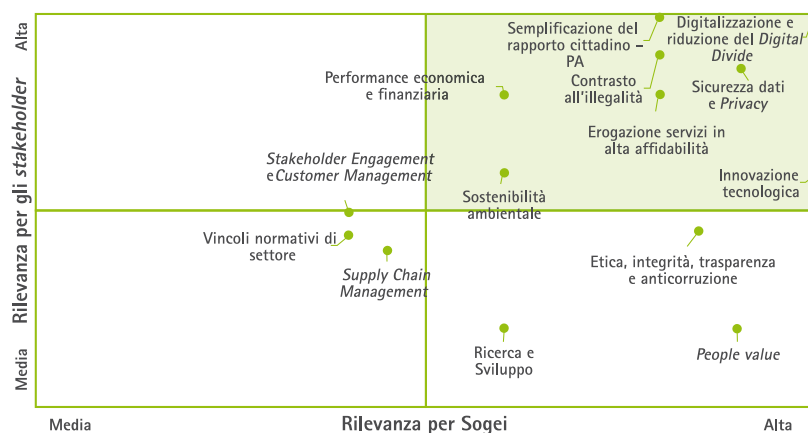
Alta

Rilevanza per gli *stakeholder*

Media

Semplificazione del rapporto cittadino – PA

Digitalizzazione e riduzione del *Digital Divide*

Performance economica e finanziaria

Contrasto all'illegalità

Sicurezza dati e *Privacy*

Erogazione servizi in alta affidabilità

*Stakeholder Engagement* e *Customer Management*

Sostenibilità ambientale

Innovazione tecnologica

Vincoli normativi di settore

*Supply Chain Management*

Etica, integrità, trasparenza e anticorruzione

Ricerca e Sviluppo

*People value*

Media

Rilevanza per Sogei

Alta